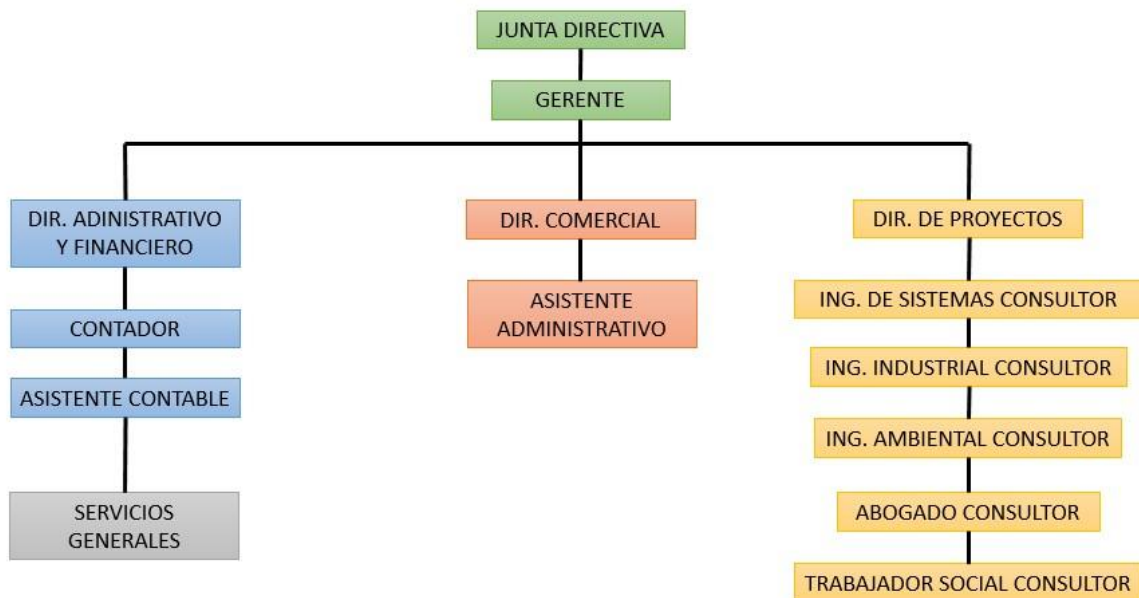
JUNTA DIRECTIVA

GERENTE

DIR. ADINISTRATIVO Y FINANCIERO

CONTADOR

ASISTENTE CONTABLE

SERVICIOS GENERALES

DIR. COMERCIAL

ASISTENTE ADMINISTRATIVO

DIR. DE PROYECTOS

ING. DE SISTEMAS CONSULTOR

ING. INDUSTRIAL CONSULTOR

ING. AMBIENTAL CONSULTOR

ABOGADO CONSULTOR

TRABAJADOR SOCIAL CONSULTOR